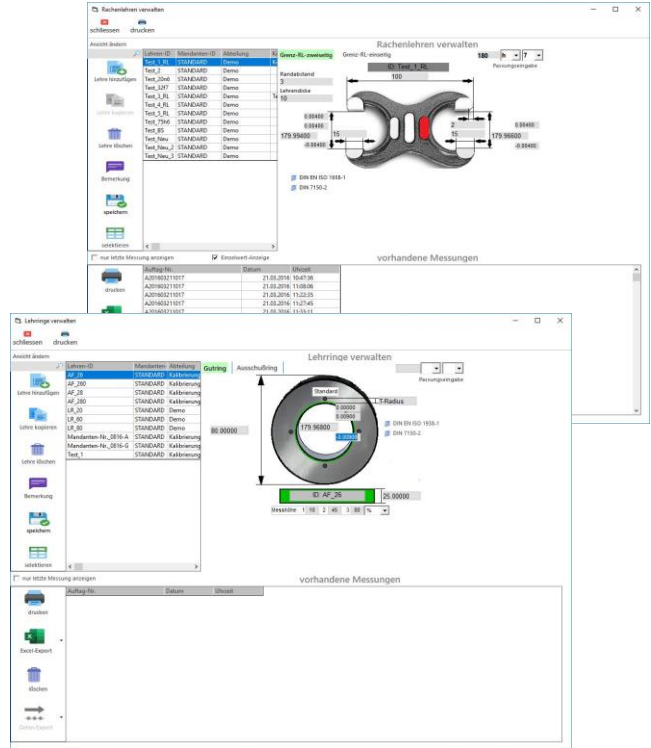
Rachenlehren verwalten

schliessen drucken

Ansicht ändern

Lehre hinzufügen

Lehre kopieren

Lehre löschen

Bemerkung

speichern

selektieren

| Lehren-ID | Mandanten-ID | Abteilung |
|---|---|---|
| Test_1_RL | STANDARD | Demo |
| Test_2 | STANDARD | Demo |
| Test_20m6 | STANDARD | Demo |
| Test_32f7 | STANDARD | Demo |
| Test_3_RL | STANDARD | Demo |
| Test_4_RL | STANDARD | Demo |
| Test_5_RL | STANDARD | Demo |
| Test_75h6 | STANDARD | Demo |
| Test_85 | STANDARD | Demo |
| Test_Neu | STANDARD | Demo |
| Test_Neu_2 | STANDARD | Demo |
| Test_Neu_3 | STANDARD | Demo |

Grenz-RL-zweiseitig Grenz-RL-einseitig

Rachenlehren verwalten

180 h 7 Passungseingabe

ID: Test_1_RL

Randabstand 3

100

Lehrendicke 10

0.00400 0.00400 179.99400 15 -0.00400

2 15 0.00400 179.96600 -0.00400

DIN EN ISO 1938-1
DIN 7150-2

nur letzte Messung anzeigen Einzelwert-Anzeige

vorhandene Messungen

drucken

| Auftrag-Nr. | Datum | Uhrzeit |
|---|---|---|
| A201603211017 | 21.03.2016 | 10:47:38 |
| A201603211017 | 21.03.2016 | 11:08:06 |
| A201603211017 | 21.03.2016 | 11:22:35 |
| A201603211017 | 21.03.2016 | 11:27:45 |
| A201603211017 | 21.03.2016 | 11:33:11 |

Lehrringe verwalten

schliessen drucken

Ansicht ändern

Lehre hinzufügen

Lehre kopieren

Lehre löschen

Bemerkung

speichern

selektieren

| Lehren-ID | Mandanten-ID | Abteilung |
|---|---|---|
| AF_26 | STANDARD | Kalibrierung |
| AF_260 | STANDARD | Kalibrierung |
| AF_28 | STANDARD | Kalibrierung |
| AF_280 | STANDARD | Kalibrierung |
| LR_20 | STANDARD | Demo |
| LR_60 | STANDARD | Demo |
| LR_80 | STANDARD | Demo |
| Mandanten-Nr._0816-A | STANDARD | Kalibrierung |
| Mandanten-Nr._0816-G | STANDARD | Kalibrierung |
| Test_1 | STANDARD | Kalibrierung |

Gutring Ausschußring

Lehrringe verwalten

Passungseingabe

Standard

0.00000 0.00900

L.T-Radius

179.96800 -0.00300

80.00000

DIN EN ISO 1938-1
DIN 7150-2

ID: AF_26

25.00000

Messlinie 1 10 2 45 3 80 %

nur letzte Messung anzeigen

vorhandene Messungen

drucken

Excel-Export

löschen

Daten-Export

| Auftrag-Nr. | Datum | Uhrzeit |
|---|---|---|